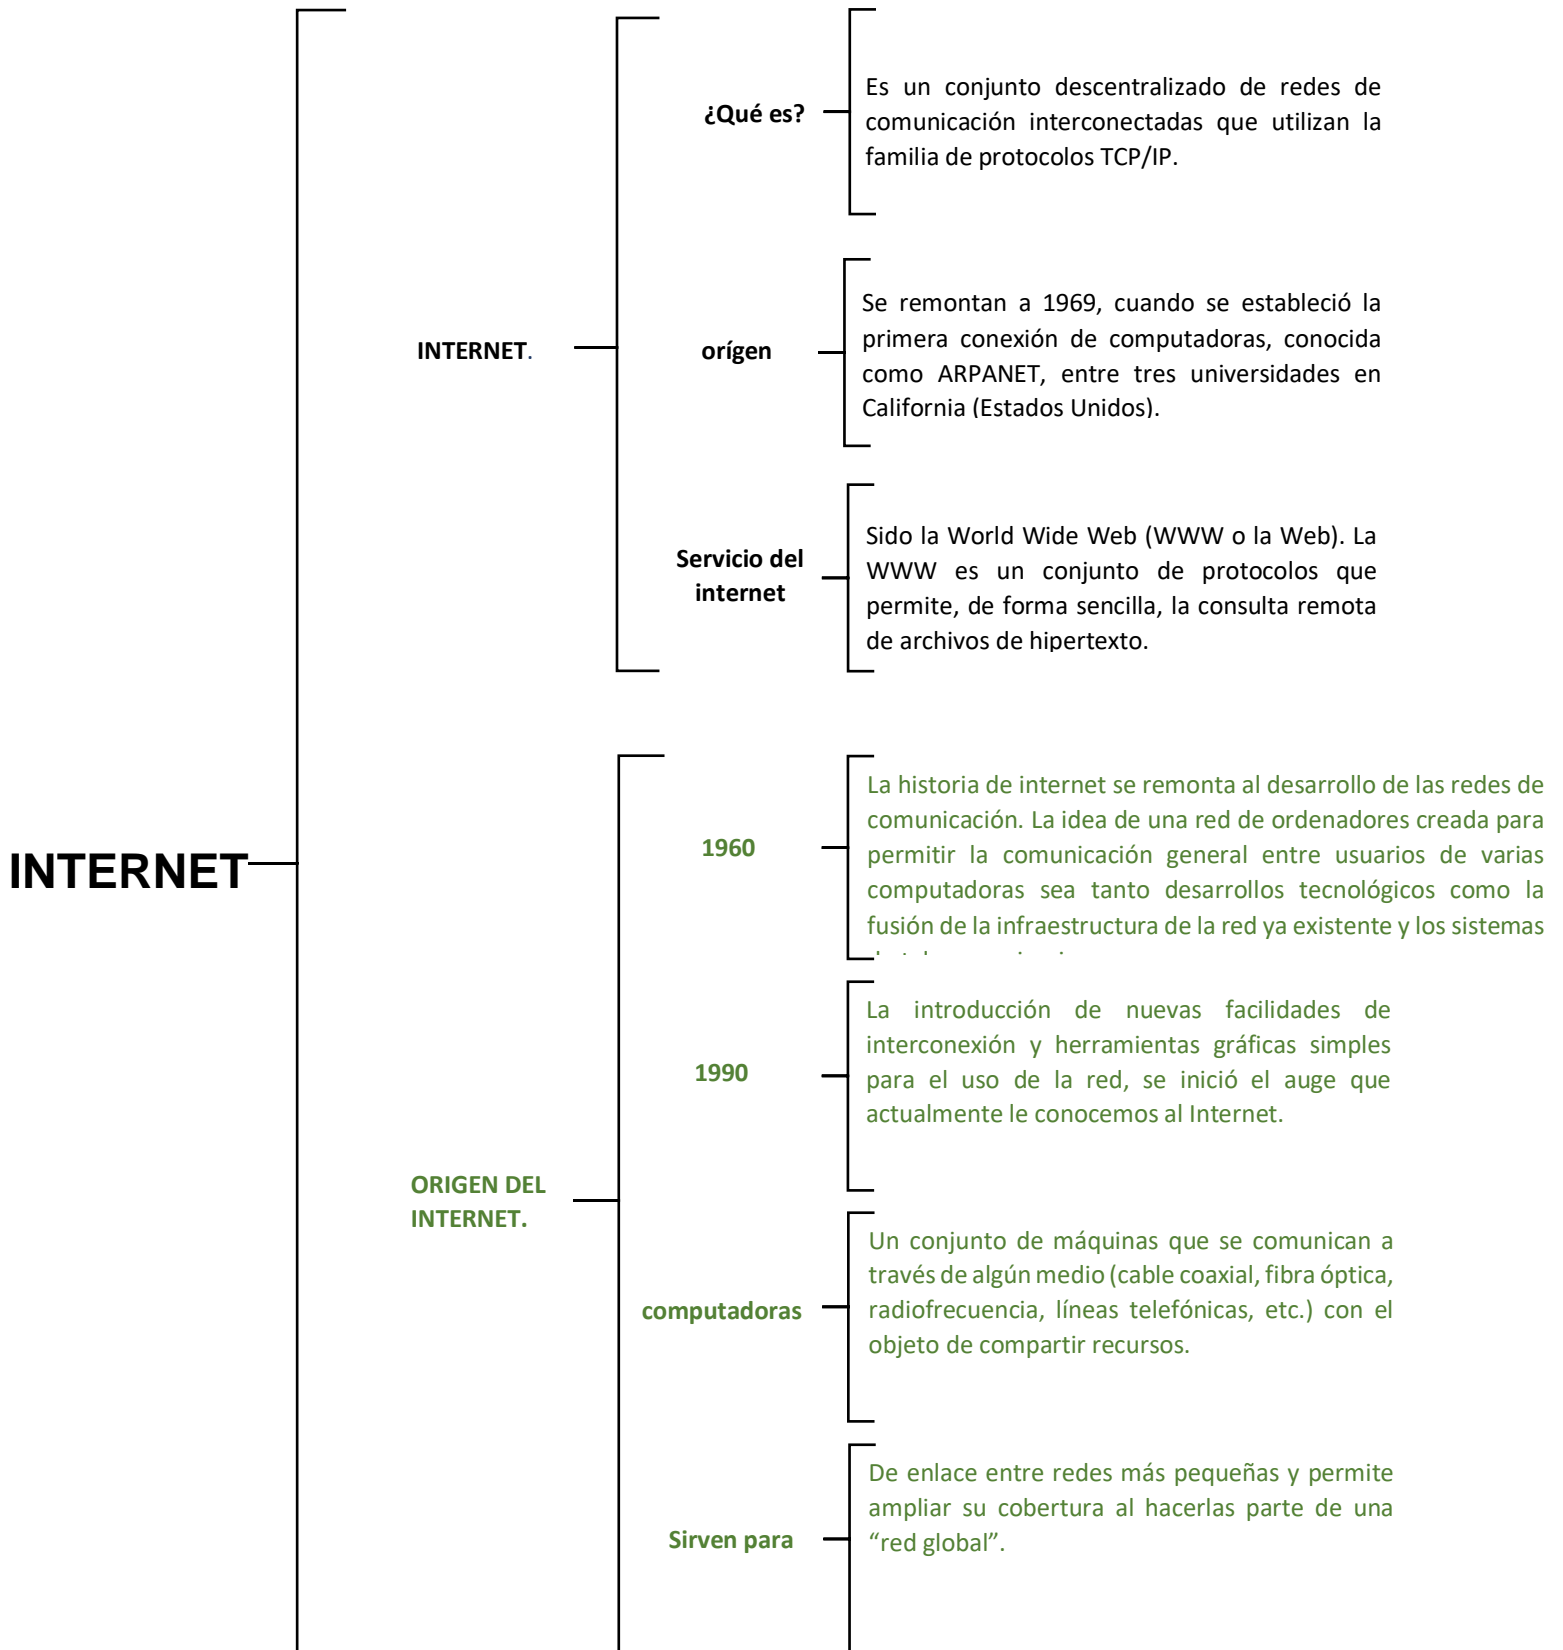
INTERNET

INTERNET.

¿Qué es?

Es un conjunto descentralizado de redes de comunicación interconectadas que utilizan la familia de protocolos TCP/IP.

orígen

Se remontan a 1969, cuando se estableció la primera conexión de computadoras, conocida como ARPANET, entre tres universidades en California (Estados Unidos).

Servicio del internet

Sido la World Wide Web (WWW o la Web). La WWW es un conjunto de protocolos que permite, de forma sencilla, la consulta remota de archivos de hipertexto.

ORIGEN DEL INTERNET.

1960

La historia de internet se remonta al desarrollo de las redes de comunicación. La idea de una red de ordenadores creada para permitir la comunicación general entre usuarios de varias computadoras sea tanto desarrollos tecnológicos como la fusión de la infraestructura de la red ya existente y los sistemas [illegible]

1990

La introducción de nuevas facilidades de interconexión y herramientas gráficas simples para el uso de la red, se inició el auge que actualmente le conocemos al Internet.

computadoras

Un conjunto de máquinas que se comunican a través de algún medio (cable coaxial, fibra óptica, radiofrecuencia, líneas telefónicas, etc.) con el objeto de compartir recursos.

Sirven para

De enlace entre redes más pequeñas y permite ampliar su cobertura al hacerlas parte de una “red global”.